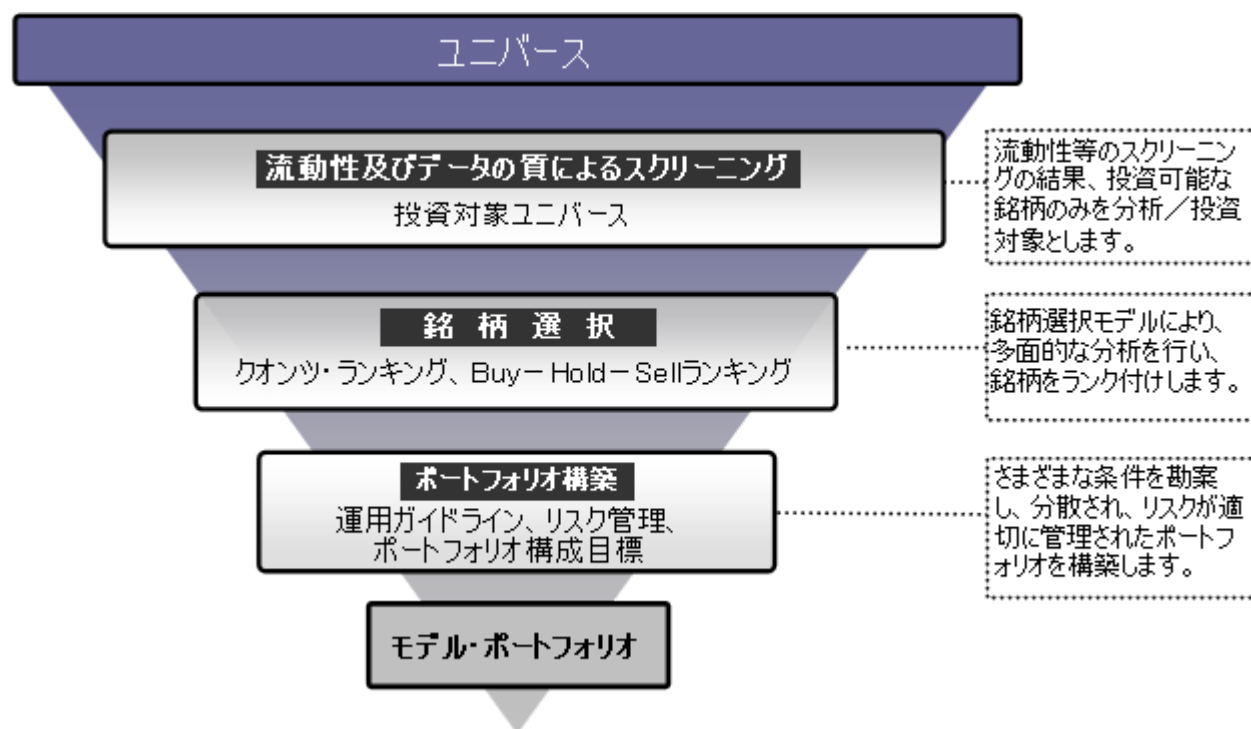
ユニバース

流動性及びデータの質によるスクリーニング
投資対象ユニバース

流動性等のスクリーニングの結果、投資可能な銘柄のみを分析／投資対象とします。

銘 柄 選 択
クオンツ・ランキング、Buy－Hold－Sellランキング

銘柄選択モデルにより、多面的な分析を行い、銘柄をランク付けします。

ポートフォリオ構築
運用ガイドライン、リスク管理、ポートフォリオ構成目標

さまざまな条件を勘案し、分散され、リスクが適切に管理されたポートフォリオを構築します。

モデル・ポートフォリオ